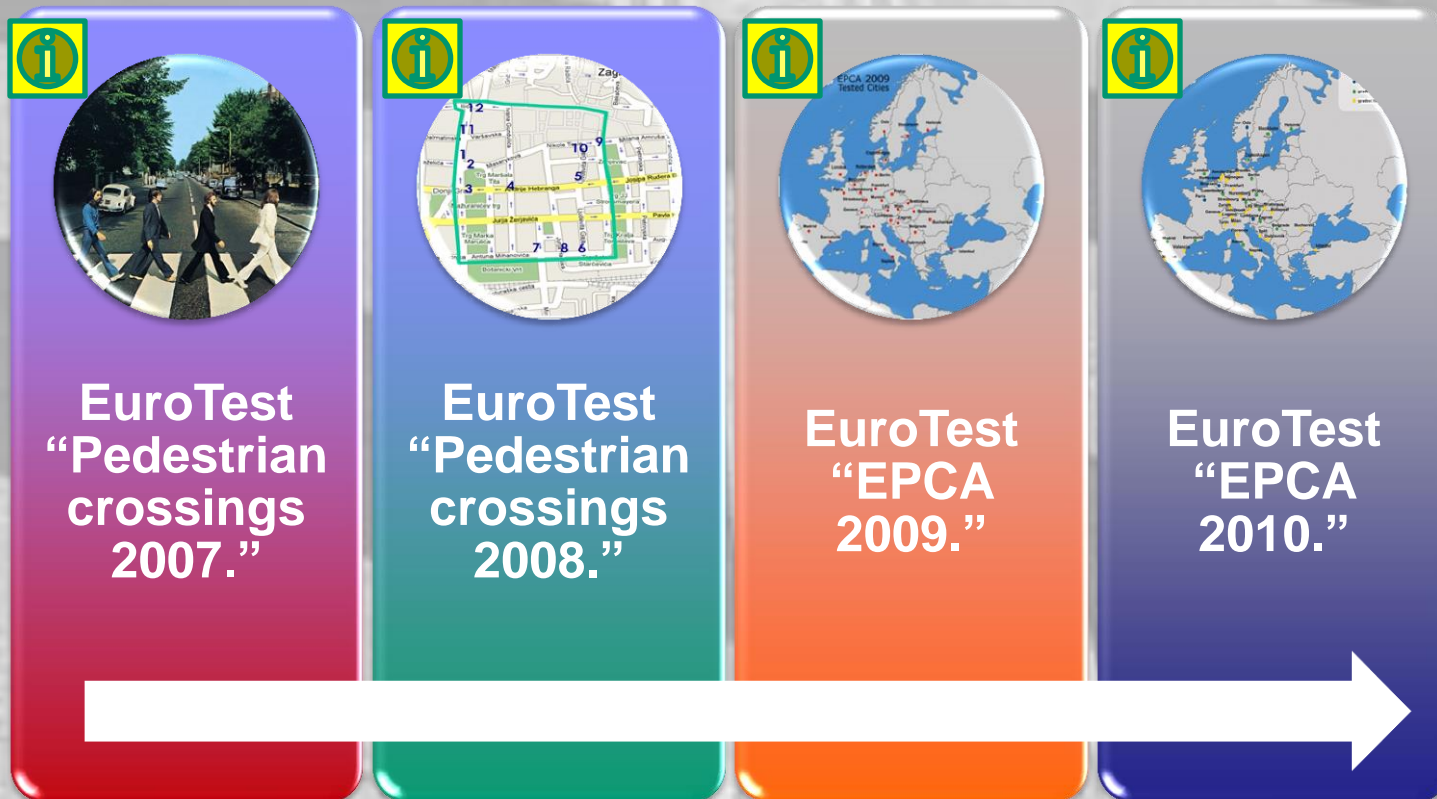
i

EuroTest “Pedestrian crossings 2007.”

i

Zag

12 11 1 2 3 4 5 10 9 7 8 6

Trg Marsala Tita

Andrije Hebranga

Juraja Jurja Zrinjevica

Pavla

Antuna Mihanovica

Botanicki vrt

EuroTest “Pedestrian crossings 2008.”

i

EPCA 2009 Tested Cities

EuroTest “EPCA 2009.”

i

EuroTest “EPCA 2010.”